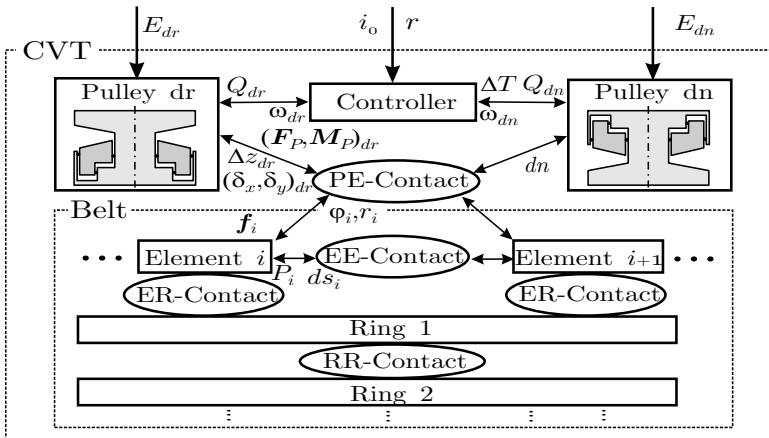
$E_{dr}$

$i_o$ $r$

$E_{dn}$

CVT

Pulley dr

$Q_{dr}$

$\omega_{dr}$

Controller

$\Delta T$ $Q_{dn}$

$\omega_{dn}$

Pulley dn

$(\boldsymbol{F}_P, \boldsymbol{M}_P)_{dr}$

$\Delta z_{dr}$

$(\delta_x, \delta_y)_{dr}$

PE-Contact

$dn$

Belt

$\boldsymbol{f}_i$

$\varphi_i, r_i$

Element $i$

EE-Contact

Element $i_{+1}$

$P_i$ $ds_i$

ER-Contact

ER-Contact

Ring 1

RR-Contact

Ring 2